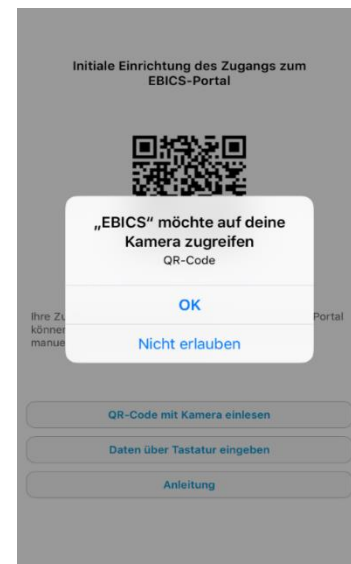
Initiale Einrichtung des Zugangs zum EBICS-Portal

„EBICS“ möchte auf deine Kamera zugreifen
QR-Code

OK

Nicht erlauben

Ihre Zu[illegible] Portal könne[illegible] manue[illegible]

QR-Code mit Kamera einlesen

Daten über Tastatur eingeben

Anleitung